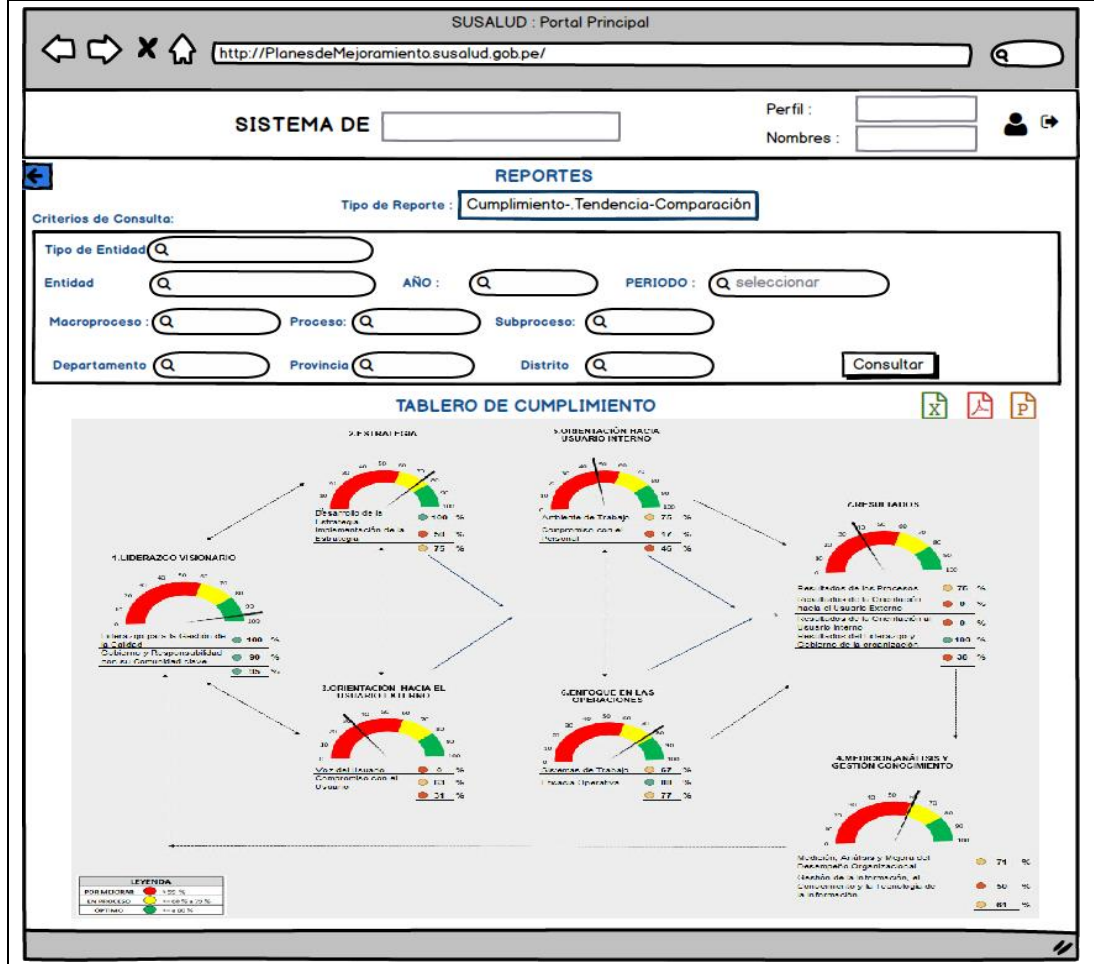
SUSALUD : Portal Principal

http://PlanesdeMejoramiento.susalud.gob.pe/

SISTEMA DE

Perfil :

Nombres :

REPORTES

Tipo de Reporte : Cumplimiento-.Tendencia-Comparación

Criterios de Consulta:

Tipo de Entidad

Entidad

AÑO :

PERIODO : seleccionar

Macroproceso :

Proceso:

Subproceso:

Departamento

Provincia

Distrito

Consultar

TABLERO DE CUMPLIMIENTO

2.ESTRATEGIA

Desarrollo de la Estrategia 100 %
Implementación de la Estrategia 50 %
75 %

3.ORIENTACIÓN HACIA USUARIO INTERNO

Ambiente de Trabajo 75 %
Compromiso con el Personal 17 %
46 %

7.RESULTADOS

Resultados de los Procesos 75 %
Resultados de la Orientación hacia el Usuario Externo 0 %
Resultados de la Orientación al Usuario Interno 0 %
Resultados del Liderazgo y Gobierno de la organización 100 %
30 %

1.LIDERAZGO VISIONARIO

Liderazgo para la Gestión de la Calidad 100 %
Gobierno y Responsabilidad con su Comunidad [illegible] 90 %
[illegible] %

3.ORIENTACIÓN HACIA EL USUARIO EXTERNO

Voz del Usuario 0 %
Compromiso con el Usuario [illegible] %
31 %

5.ENFOQUE EN LAS OPERACIONES

Sistemas de Trabajo 67 %
Eficacia Operativa 88 %
77 %

4.MEDICIÓN,ANÁLISIS Y GESTIÓN CONOCIMIENTO

Medición, Análisis y Mejora del Desempeño Organizacional 71 %
Gestión de la Información, el Conocimiento y la Tecnología de la Información 50 %
61 %

LEYENDA
POR MEJORAR < 50 %
EN PROCESO >= 50 % a 75 %
OPTIMO >= a 90 %